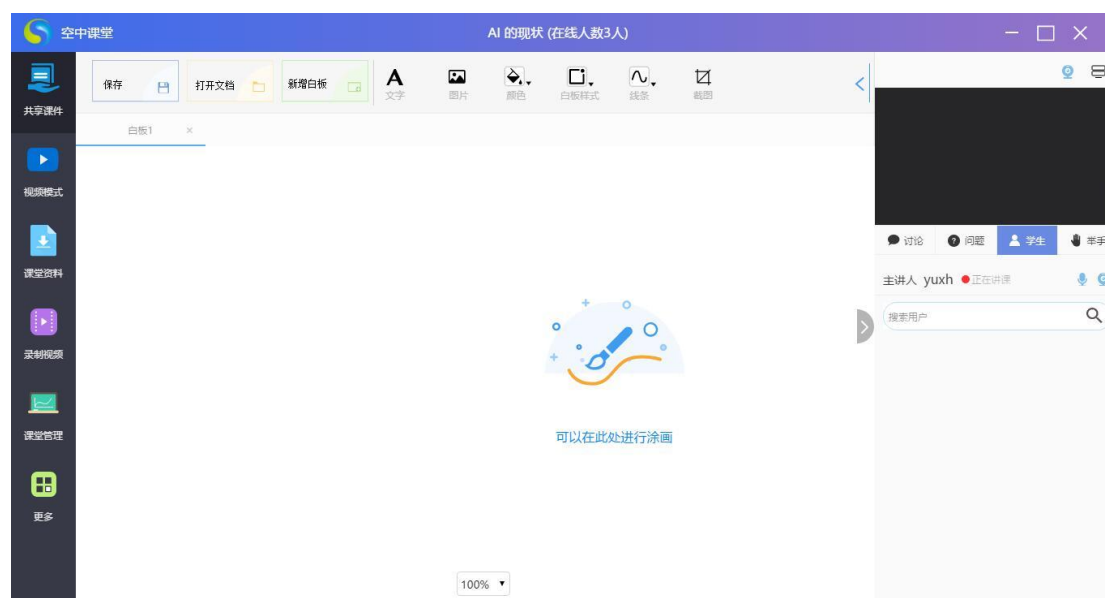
空中课堂

AI 的现状 (在线人数3人)

共享课件

视频模式

课堂资料

录制视频

课堂管理

更多

保存

打开文档

新增白板

文字

图片

颜色

白板样式

线条

截图

白板1 ×

可以在此处进行涂画

100%

讨论

问题

学生

举手

主讲人 yuxh 正在讲课

搜索用户